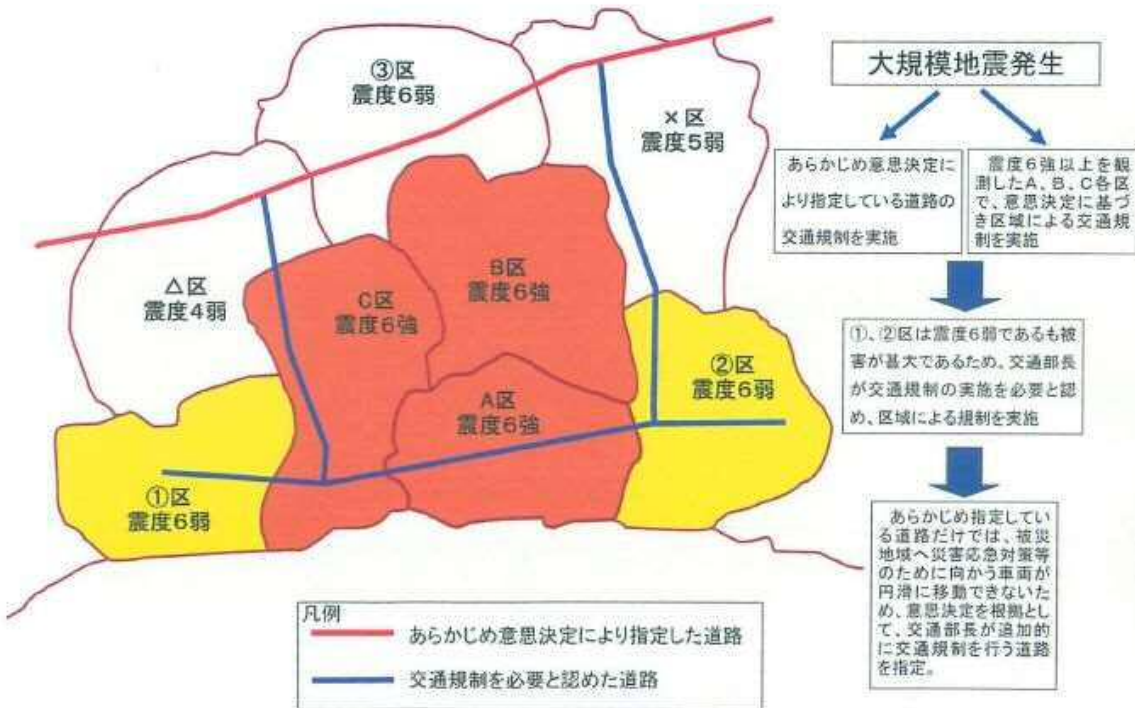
③区
震度6弱

×区
震度5弱

△区
震度4弱

C区
震度6強

B区
震度6強

A区
震度6強

②区
震度6弱

①区
震度6弱

大規模地震発生

あらかじめ意思決定により指定している道路の交通規制を実施

震度6強以上を観測したA、B、C各区で、意思決定に基づき区域による交通規制を実施

①、②区は震度6弱であるも被害が甚大であるため、交通部長が交通規制の実施を必要と認め、区域による規制を実施

あらかじめ指定している道路だけでは、被災地域へ災害応急対策等のために向かう車両が円滑に移動できないため、意思決定を根拠として、交通部長が追加的に交通規制を行う道路を指定。

凡例
あらかじめ意思決定により指定した道路
交通規制を必要と認めた道路